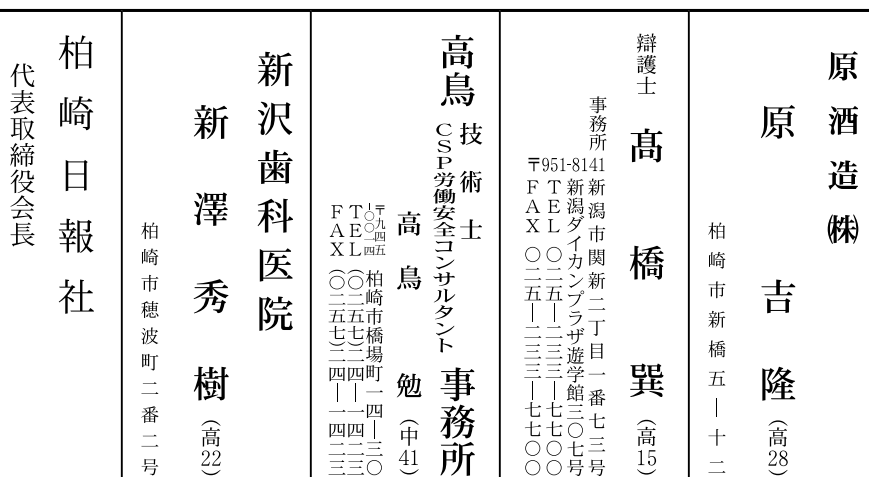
原酒造㈱

原　吉隆（高28）

柏崎市新橋五－十二

弁護士

事務所

髙橋　巽（高15）

〒951-8141　新潟市関新二丁目一番七三号
新潟ダイカンプラザ遊学館三〇七号
TEL　〇二五－二三三－七七〇〇
FAX　〇二五－二三三－七七〇〇

高鳥技術士事務所

CSP労働安全コンサルタント

高鳥　勉（中41）

〒九四五－〇〇四五　柏崎市橋場町一四－三〇
TEL（〇二五七）二四－一四二三
FAX（〇二五七）二四－一四二三

新沢歯科医院

新澤秀樹（高22）

柏崎市穂波町二番二号

柏崎日報社

代表取締役会長